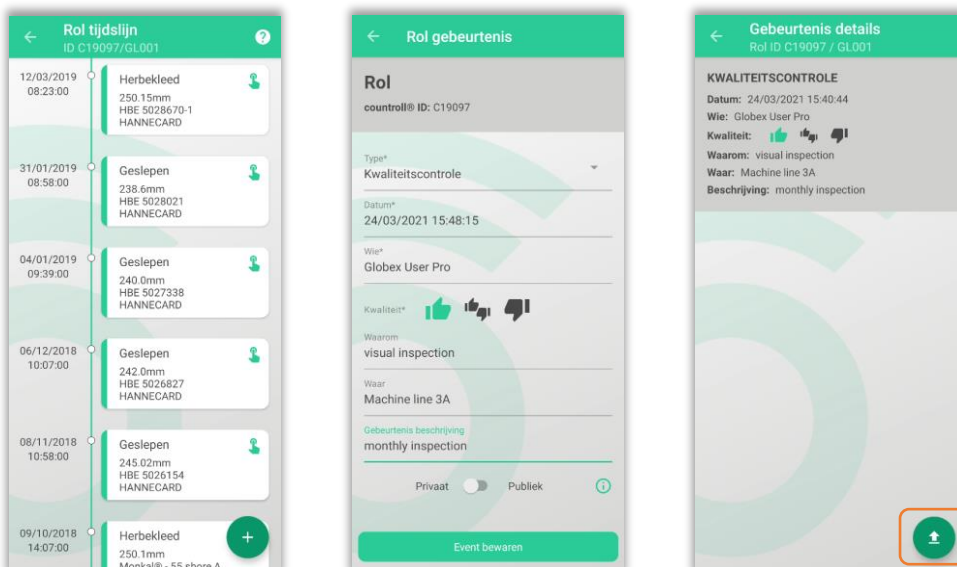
Rol tijdslijn
ID C19097/GL001

12/03/2019
08:23:00
Herbekleed
250.15mm
HBE 5028670-1
HANNECARD

31/01/2019
08:58:00
Geslepen
238.6mm
HBE 5028021
HANNECARD

04/01/2019
09:39:00
Geslepen
240.0mm
HBE 5027338
HANNECARD

06/12/2018
10:07:00
Geslepen
242.0mm
HBE 5026827
HANNECARD

08/11/2018
10:58:00
Geslepen
245.02mm
HBE 5026154
HANNECARD

09/10/2018
14:07:00
Herbekleed
250.1mm
Monkal® - 55 shore A

Rol gebeurtenis

Rol
controll® ID: C19097

Type*
Kwaliteitscontrole

Datum*
24/03/2021 15:48:15

Wie*
Globex User Pro

Kwaliteit*

Waarom
visual inspection

Waar
Machine line 3A

Gebeurtenis beschrijving
monthly inspection

Privaat Publiek

Event bewaren

Gebeurtenis details
Rol ID C19097 / GL001

KWALITEITSCONTROLE
Datum: 24/03/2021 15:40:44
Wie: Globex User Pro
Kwaliteit:
Waarom: visual inspection
Waar: Machine line 3A
Beschrijving: monthly inspection